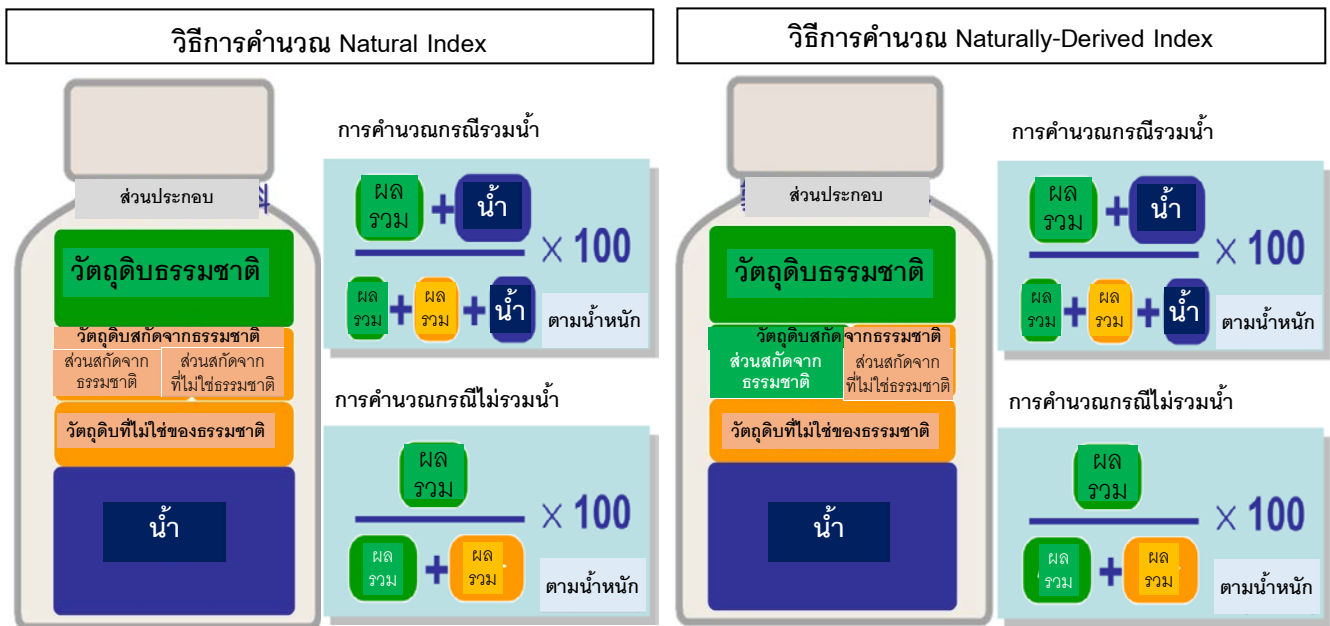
วิธีการคำนวณ Natural Index

ส่วนประกอบ

วัตถุดิบธรรมชาติ

วัตถุดิบสกัดจากธรรมชาติ

ส่วนสกัดจากธรรมชาติ

ส่วนสกัดจากที่ไม่ใช่ธรรมชาติ

วัตถุดิบที่ไม่ใช่ของธรรมชาติ

น้ำ

การคำนวณกรณีรวมน้ำ

ผลรวม + น้ำ

ผลรวม + ผลรวม + น้ำ

× 100

ตามน้ำหนัก

การคำนวณกรณีไม่รวมน้ำ

ผลรวม

ผลรวม + ผลรวม

× 100

ตามน้ำหนัก

วิธีการคำนวณ Naturally-Derived Index

ส่วนประกอบ

วัตถุดิบธรรมชาติ

วัตถุดิบสกัดจากธรรมชาติ

ส่วนสกัดจากธรรมชาติ

ส่วนสกัดจากที่ไม่ใช่ธรรมชาติ

วัตถุดิบที่ไม่ใช่ของธรรมชาติ

น้ำ

การคำนวณกรณีรวมน้ำ

ผลรวม + น้ำ

ผลรวม + ผลรวม + น้ำ

× 100

ตามน้ำหนัก

การคำนวณกรณีไม่รวมน้ำ

ผลรวม

ผลรวม + ผลรวม

× 100

ตามน้ำหนัก